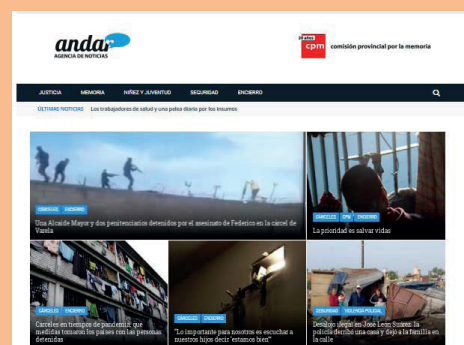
andar
AGENCIA DE NOTICIAS

cpm comisión provincial por la memoria

JUSTICIA MEMORIA NIÑEZ Y JUVENTUD SEGURIDAD ENCIERRO

ÚLTIMAS NOTICIAS Los trabajadores de salud y una pelea diaria por los insumos

CÁRCELES ENCIERRO
Una Alcaide Mayor y dos penitenciarios detenidos por el asesinato de Federico en la cárcel de Varela

CÁRCELES CPM ENCIERRO
La prioridad es salvar vidas

CÁRCELES ENCIERRO
Cárceles en tiempos de pandemia: qué medidas tomaron los países con las personas detenidas

CÁRCELES ENCIERRO
"Lo importante para nosotros es escuchar a nuestros hijos decir 'estamos bien'"

SEGURIDAD VIOLENCIA POLICIAL
Desalojo ilegal en José León Suárez: la policía derribó una casa y dejó a la familia en la calle